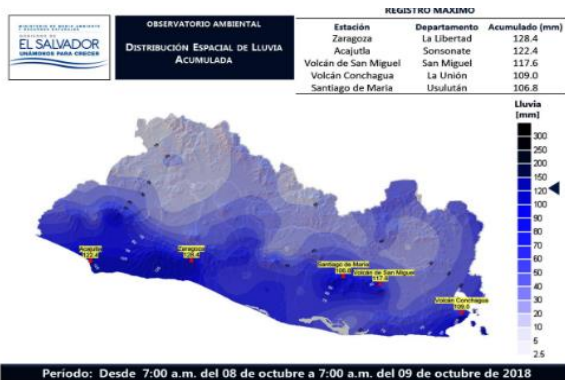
MINISTERIO DE MEDIO AMBIENTE Y RECURSOS NATURALES
GOBIERNO DE
EL SALVADOR
UNÁMONOS PARA CRECER

OBSERVATORIO AMBIENTAL
DISTRIBUCIÓN ESPACIAL DE LLUVIA ACUMULADA

REGISTRO MÁXIMO

| Estación | Departamento | Acumulado (mm) |
|---|---|---|
| Zaragoza | La Libertad | 128.4 |
| Acajutla | Sonsonate | 122.4 |
| Volcán de San Miguel | San Miguel | 117.6 |
| Volcán Conchagua | La Unión | 109.0 |
| Santiago de María | Usulután | 106.8 |

Lluvia [mm]
300
250
200
150
120
100
90
80
70
60
50
40
30
20
10
5
2.5

Acajutla 122.4
Zaragoza 128.4
Santiago de María 106.8
Volcán de San Miguel 117.6
Volcán Conchagua 109.0

Período: Desde 7:00 a.m. del 08 de octubre a 7:00 a.m. del 09 de octubre de 2018